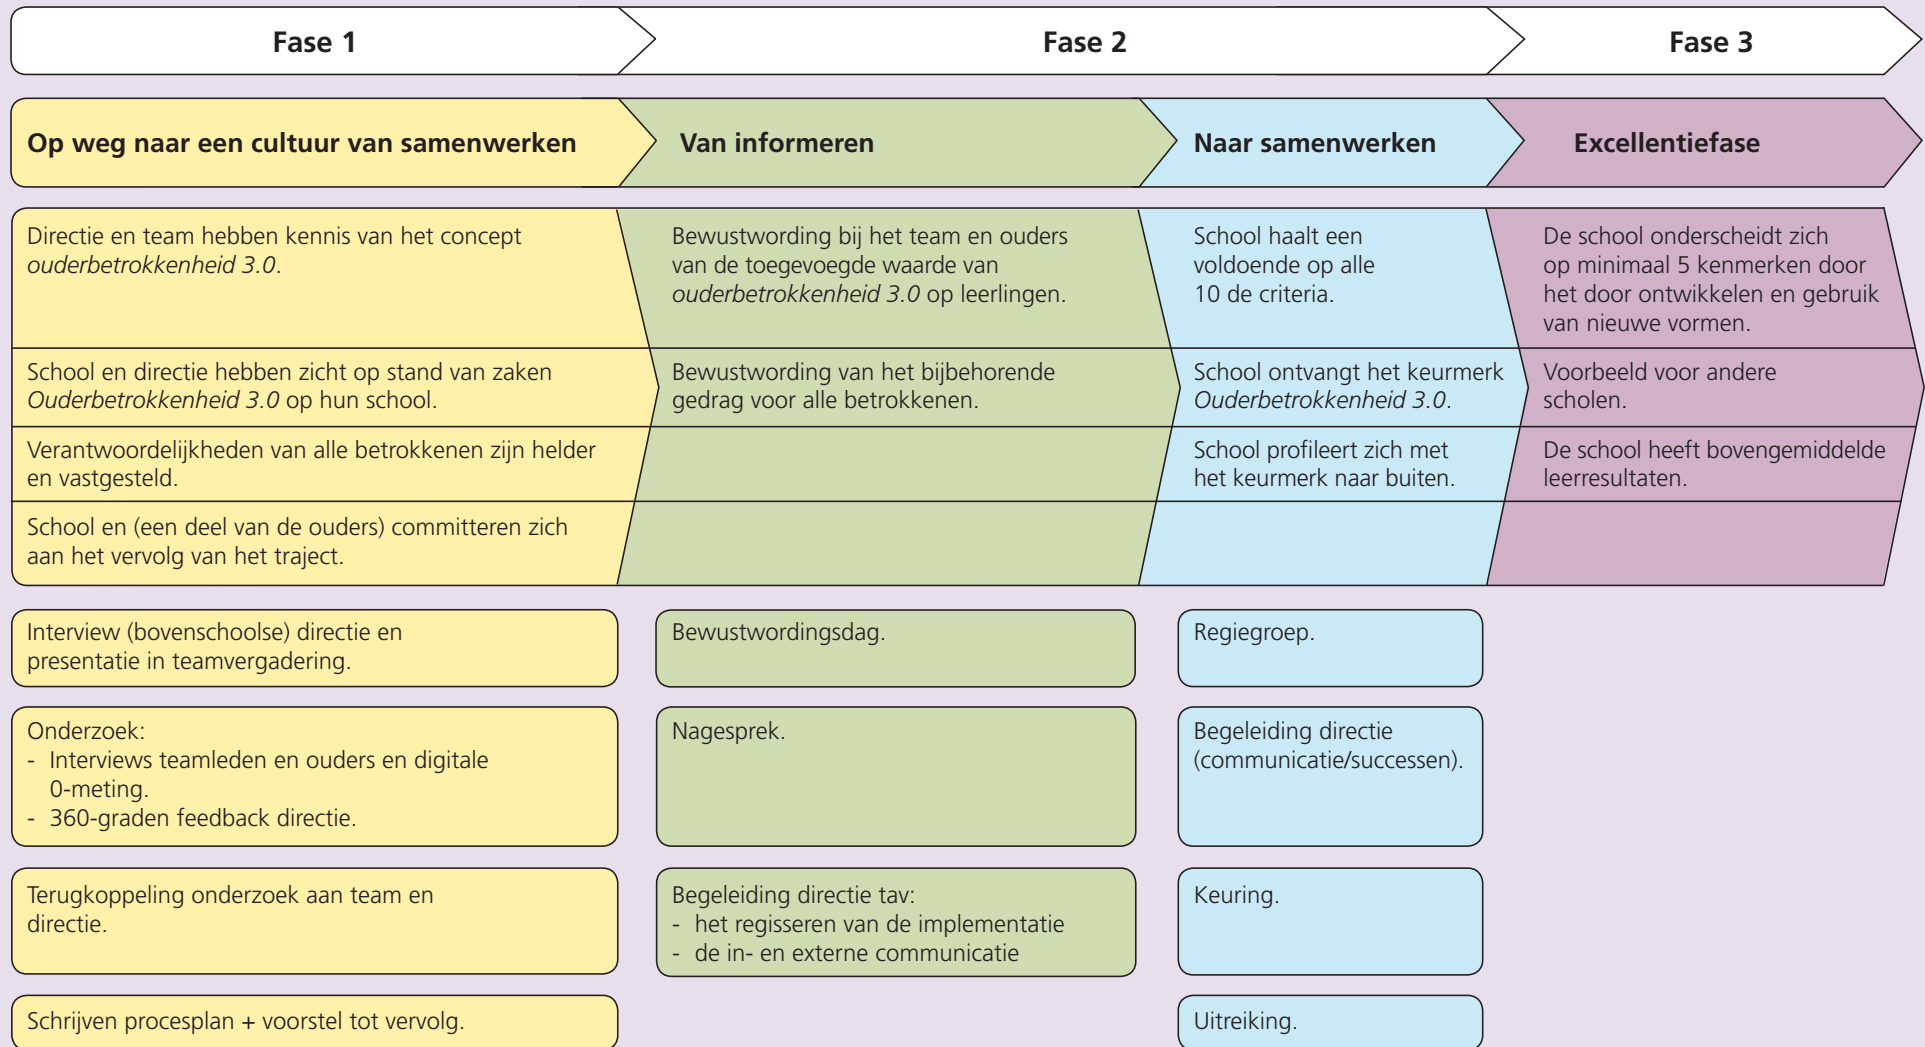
Fase 1

Fase 2

Fase 3

Op weg naar een cultuur van samenwerken

Van informeren

Naar samenwerken

Excellentiefase

Directie en team hebben kennis van het concept *ouderbetrokkenheid 3.0*.

School en directie hebben zicht op stand van zaken *Ouderbetrokkenheid 3.0* op hun school.

Verantwoordelijkheden van alle betrokkenen zijn helder en vastgesteld.

School en (een deel van de ouders) committeren zich aan het vervolg van het traject.

Bewustwording bij het team en ouders van de toegevoegde waarde van *ouderbetrokkenheid 3.0* op leerlingen.

Bewustwording van het bijbehorende gedrag voor alle betrokkenen.

School haalt een voldoende op alle 10 de criteria.

School ontvangt het keurmerk *Ouderbetrokkenheid 3.0*.

School profileert zich met het keurmerk naar buiten.

De school onderscheidt zich op minimaal 5 kenmerken door het door ontwikkelen en gebruik van nieuwe vormen.

Voorbeeld voor andere scholen.

De school heeft bovengemiddelde leerresultaten.

Interview (bovenschoolse) directie en presentatie in teamvergadering.

Onderzoek:
- Interviews teamleden en ouders en digitale 0-meting.
- 360-graden feedback directie.

Terugkoppeling onderzoek aan team en directie.

Schrijven procesplan + voorstel tot vervolg.

Bewustwordingsdag.

Nagesprek.

Begeleiding directie tav:
- het regisseren van de implementatie
- de in- en externe communicatie

Regiegroep.

Begeleiding directie (communicatie/successen).

Keuring.

Uitreiking.